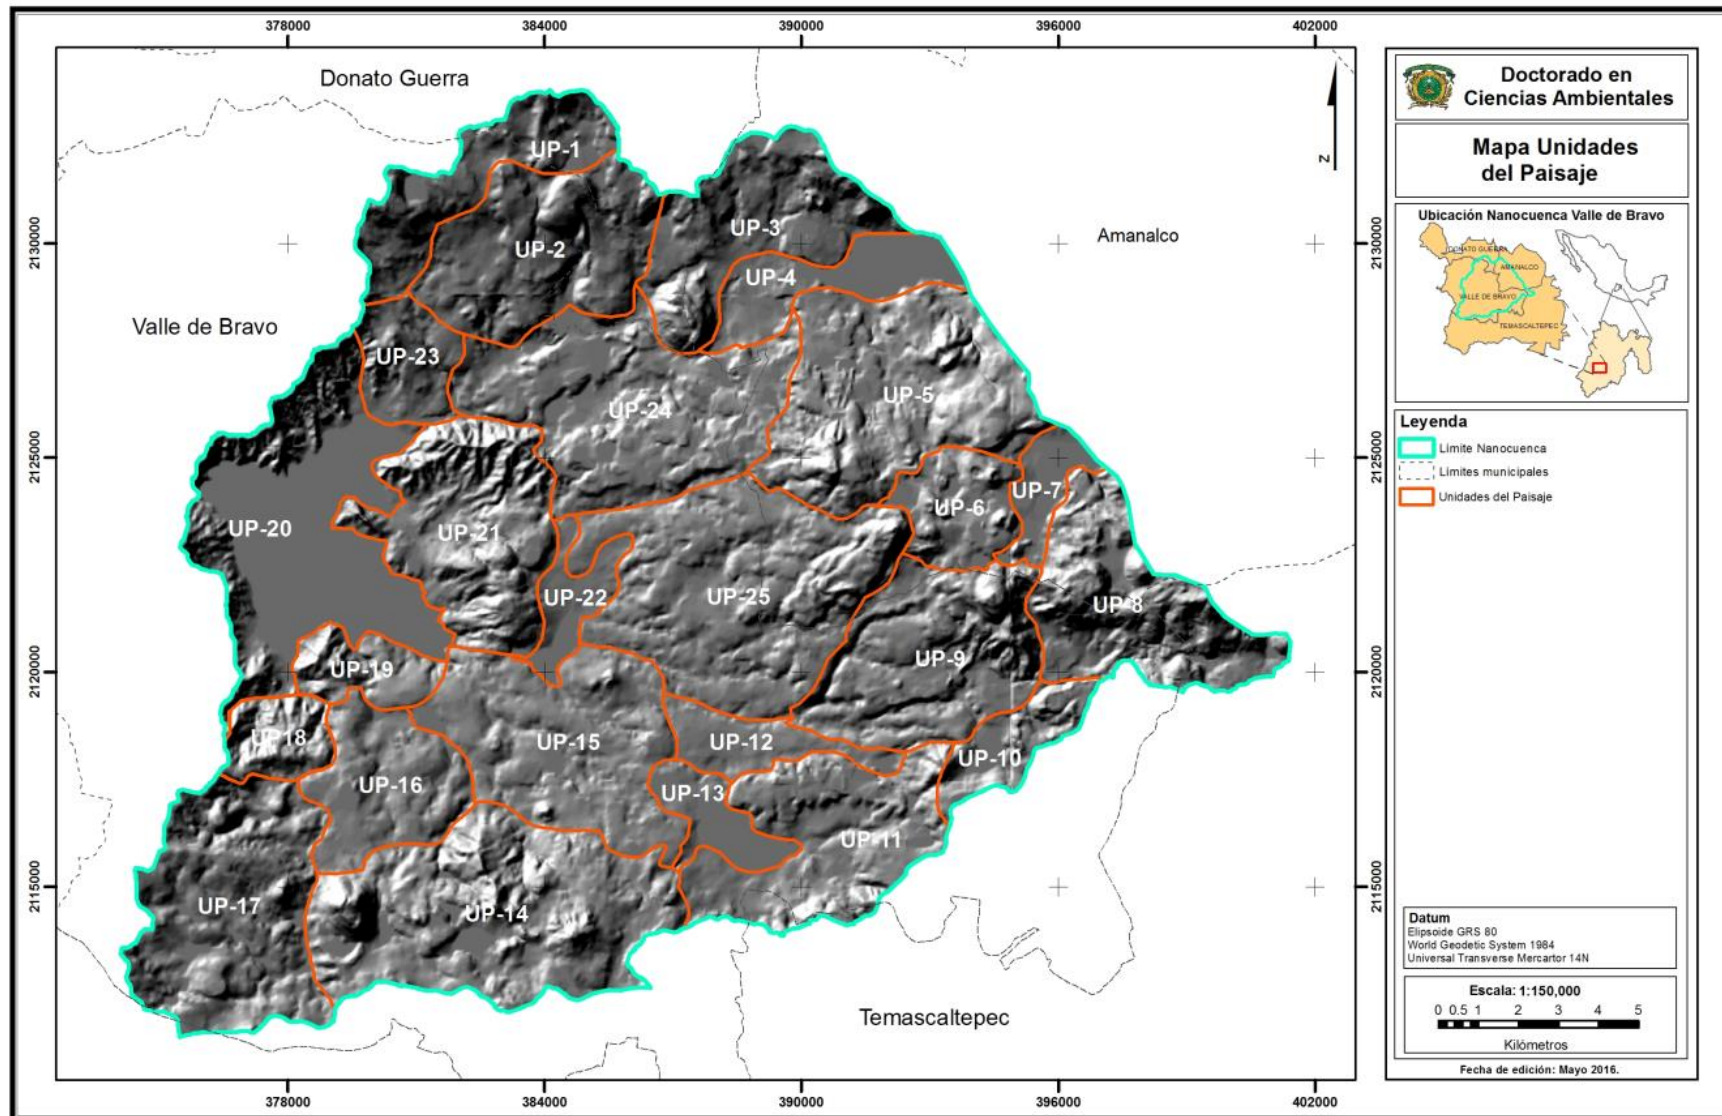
378000 384000 390000 396000 402000

Donato Guerra

Amanalco

Valle de Bravo

Temascaltepec

N

2130000
2125000
2120000
2115000

UP-1
UP-2
UP-3
UP-4
UP-5
UP-6
UP-7
UP-8
UP-9
UP-10
UP-11
UP-12
UP-13
UP-14
UP-15
UP-16
UP-17
UP-18
UP-19
UP-20
UP-21
UP-22
UP-23
UP-24
UP-25

Doctorado en Ciencias Ambientales

Mapa Unidades del Paisaje

Ubicación Nanocuenca Valle de Bravo

DONATO GUERRA
AMANALCO
VALLE DE BRAVO
TEMASCALTEPEC

Leyenda
Limite Nanocuenca
Limites municipales
Unidades del Paisaje

Datum
Elipsoide GRS 80
World Geodetic System 1984
Universal Transverse Mercartor 14N

Escala: 1:150,000
0 0.5 1 2 3 4 5
Kilómetros

Fecha de edición: Mayo 2016.